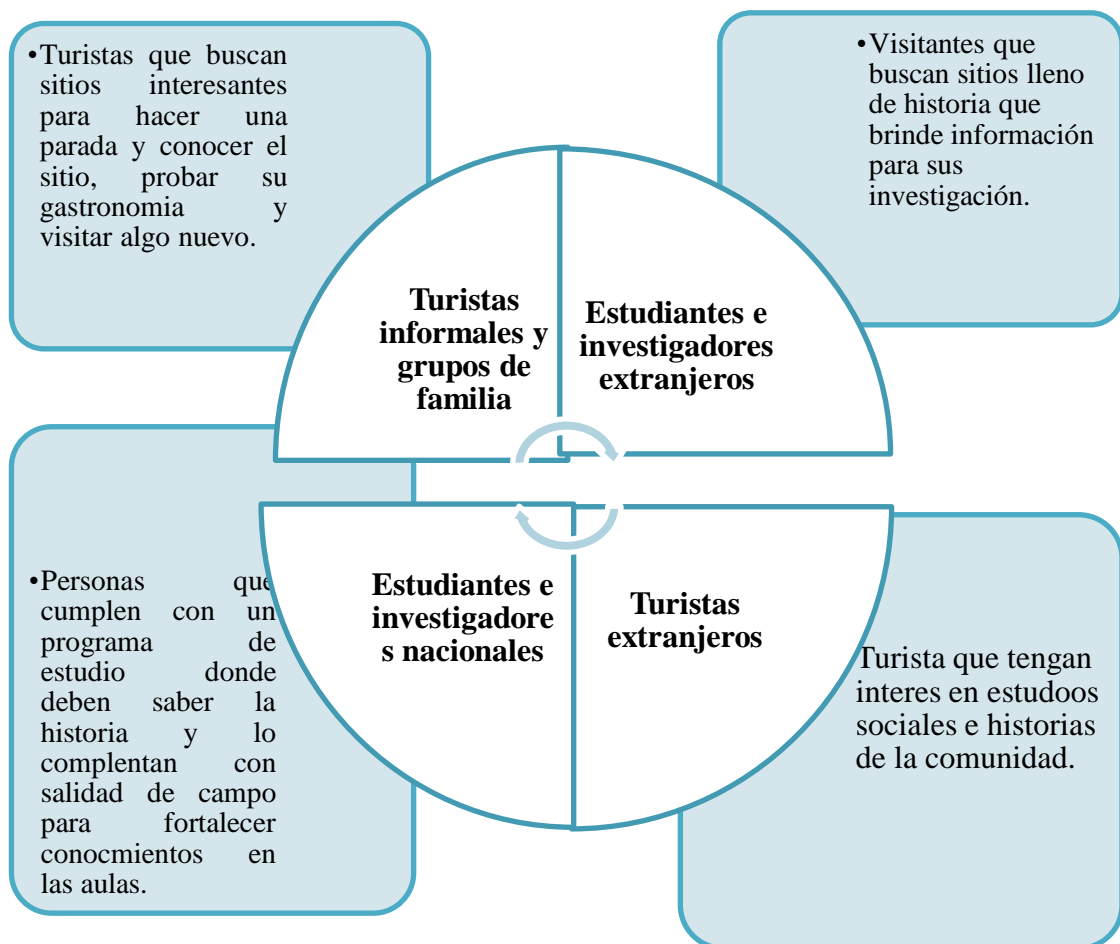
•Turistas que buscan sitios interesantes para hacer una parada y conocer el sitio, probar su gastronomia y visitar algo nuevo.

•Visitantes que buscan sitios lleno de historia que brinde información para sus investigación.

Turistas informales y grupos de familia

Estudiantes e investigadores extranjeros

Estudiantes e investigadore s nacionales

Turistas extranjeros

•Personas que cumplen con un programa de estudio donde deben saber la historia y lo complentan con salidad de campo para fortalecer conocmientos en las aulas.

Turista que tengan interes en estudoos sociales e historias de la comunidad.